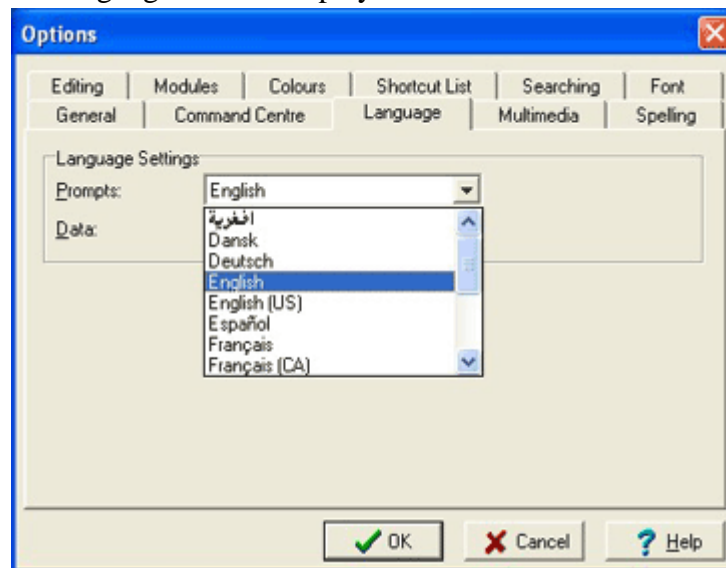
Options

Editing | Modules | Colours | Shortcut List | Searching | Font
General | Command Centre | Language | Multimedia | Spelling

Language Settings
Prompts: English
Data:

العربية
Dansk
Deutsch
English
English (US)
Español
Français
Français (CA)

OK
Cancel
Help